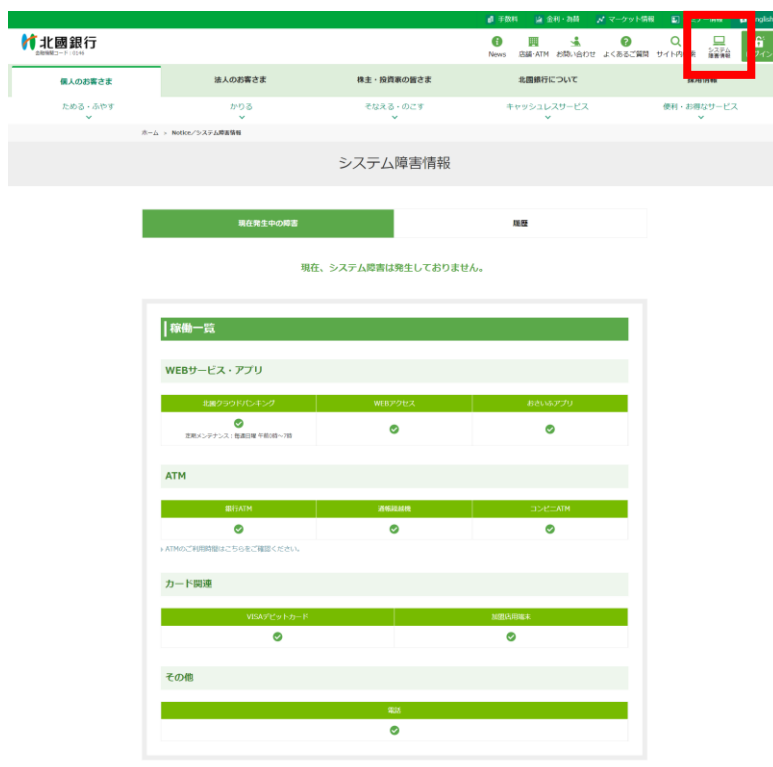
手数料 金利・為替 マーケット情報 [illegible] English

北國銀行
金融機関コード：0146

News 店舗・ATM お問い合わせ よくあるご質問 サイト内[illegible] システム障害情報 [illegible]

個人のお客さま 法人のお客さま 株主・投資家の皆さま 北國銀行について 採用情報

ためる・ふやす かりる そなえる・のこす キャッシュレスサービス 便利・お得なサービス

ホーム > Notice/システム障害情報

システム障害情報

| 現在発生中の障害 | 履歴 |
|---|---|

現在、システム障害は発生しておりません。

稼働一覧

WEBサービス・アプリ

| 北國クラウドバンキング | WEBアクセス | おさいふアプリ |
|---|---|---|
| ✔ 定期メンテナンス：毎週日曜 午前0時～7時 | ✔ | ✔ |

ATM

| 銀行ATM | 通帳記帳機 | コンビニATM |
|---|---|---|
| ✔ | ✔ | ✔ |

› ATMのご利用時間はこちらをご確認ください。

カード関連

| VISAデビットカード | 加盟店用端末 |
|---|---|
| ✔ | ✔ |

その他

| 電話 |
|---|
| ✔ |